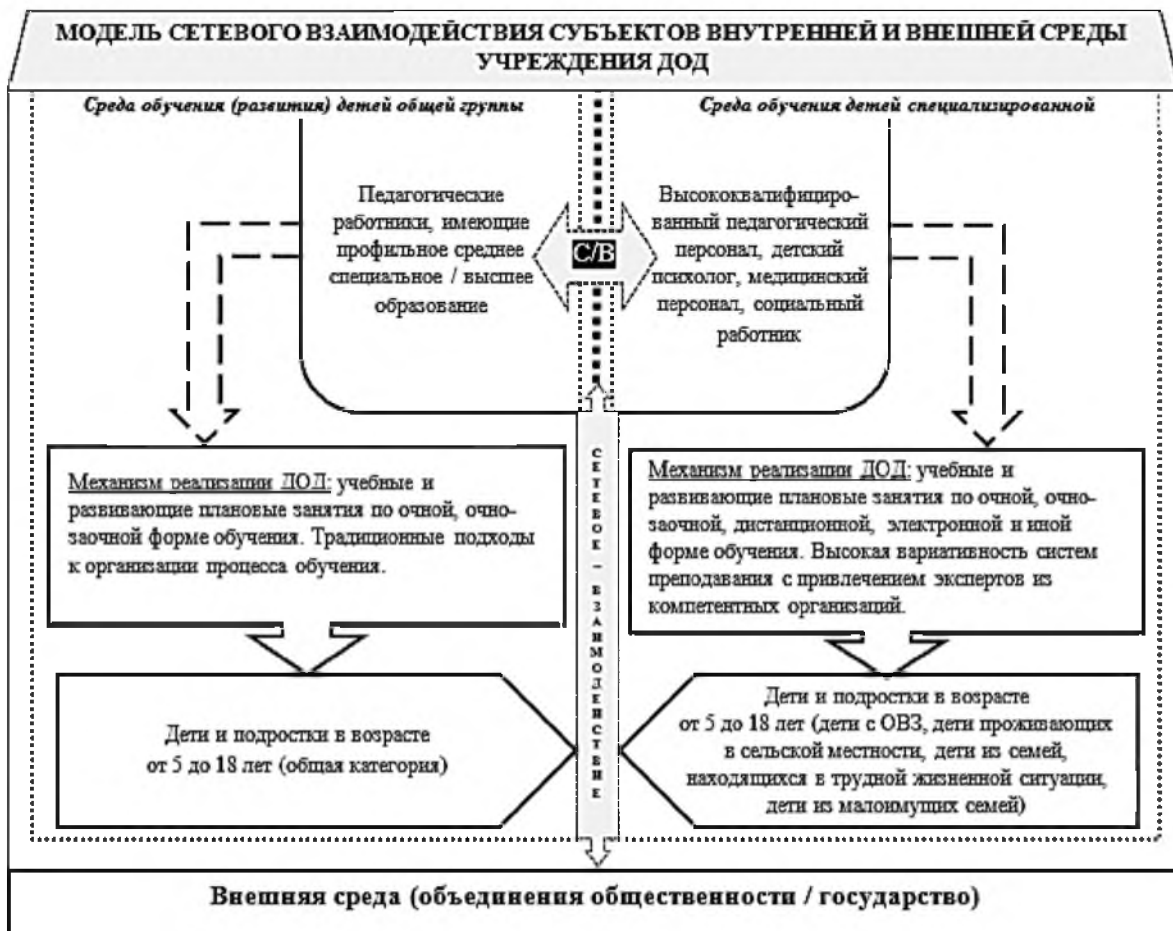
МОДЕЛЬ СЕТЕВОГО ВЗАИМОДЕЙСТВИЯ СУБЪЕКТОВ ВНУТРЕННЕЙ И ВНЕШНЕЙ СРЕДЫ УЧРЕЖДЕНИЯ ДОД

Среда обучения (развития) детей общей группы

Среда обучения детей специализированной

Педагогические работники, имеющие профильное среднее специальное / высшее образование

С/В

Высококвалифицированный педагогический персонал, детский психолог, медицинский персонал, социальный работник

Механизм реализации ДОД: учебные и развивающие плановые занятия по очной, очно-заочной форме обучения. Традиционные подходы к организации процесса обучения.

СЕТЕВОЕ – ВЗАИМОДЕЙСТВИЕ

Механизм реализации ДОД: учебные и развивающие плановые занятия по очной, очно-заочной, дистанционной, электронной и иной форме обучения. Высокая вариативность систем преподавания с привлечением экспертов из компетентных организаций.

Дети и подростки в возрасте от 5 до 18 лет (общая категория)

Дети и подростки в возрасте от 5 до 18 лет (дети с ОВЗ, дети проживающих в сельской местности, дети из семей, находящихся в трудной жизненной ситуации, дети из малоимущих семей)

Внешняя среда (объединения общественности / государство)